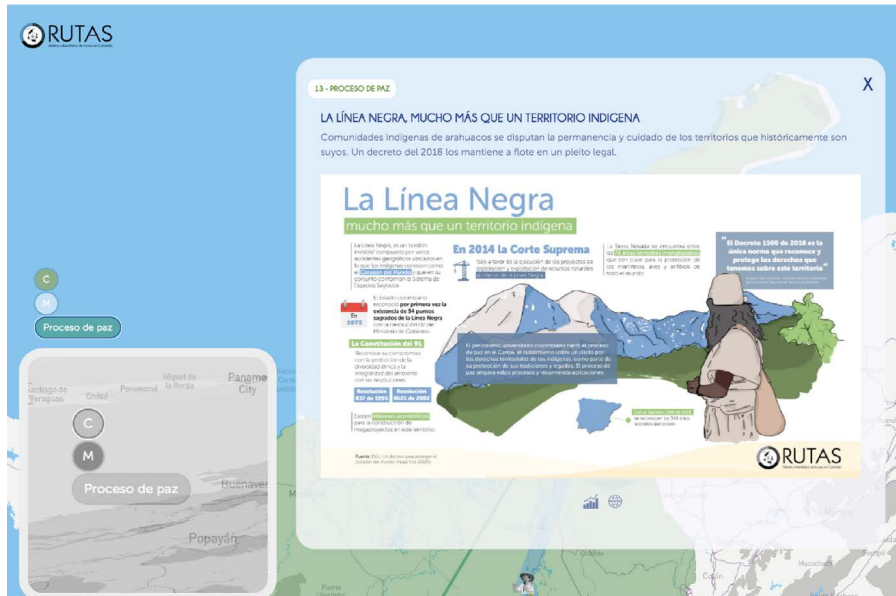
RUTAS

C
M
Proceso de paz

C
M
Proceso de paz

Santiago de Veraguas
Chitré
Panamá City
Popayán
Buenaventura

13 - PROCESO DE PAZ

X

LA LÍNEA NEGRA, MUCHO MÁS QUE UN TERRITORIO INDIGENA

Comunidades indígenas de arahuacos se disputan la permanencia y cuidado de los territorios que históricamente son suyos. Un decreto del 2018 los mantiene a flote en un pleito legal.

La Línea Negra
mucho más que un territorio indígena

La Línea Negra, es un cordón invisible compuesto por varios accidentes geográficos ubicados en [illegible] que los indígenas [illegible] como el Corazón del Mundo y que en su conjunto conforman el Sistema de Espacios Sagrados.

En 1973
El Estado colombiano reconoció por primera vez la existencia de 54 puntos sagrados de la Línea Negra con la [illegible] del Ministerio de Gobierno.

La Constitución del 91
Reconoce su compromiso con la protección de la diversidad étnica y la integridad del ambiente con las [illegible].

Resolución 837 de 1995
Resolución 0621 de 2002

Existen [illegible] para la construcción de megaproyectos en este territorio.

En 2014 la Corte Suprema
falló a favor de la ejecución de los proyectos de exploración y explotación de recursos naturales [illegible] de la Línea Negra.

La Sierra Nevada se encuentra entre los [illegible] que son clave para la protección de los manantiales, aires y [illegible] de todo el mundo.

"El Decreto 1500 de 2018 es la única norma que reconoce y protege los derechos que tenemos sobre este territorio"

El presidente universitario colombiano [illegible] el proceso de paz en el Caribe, el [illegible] por los derechos territoriales de los indígenas, como parte de la protección de sus tradiciones y legados. El proceso de paz ampara estos procesos y recomienda aplicaciones.

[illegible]

Fuente: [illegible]

RUTAS